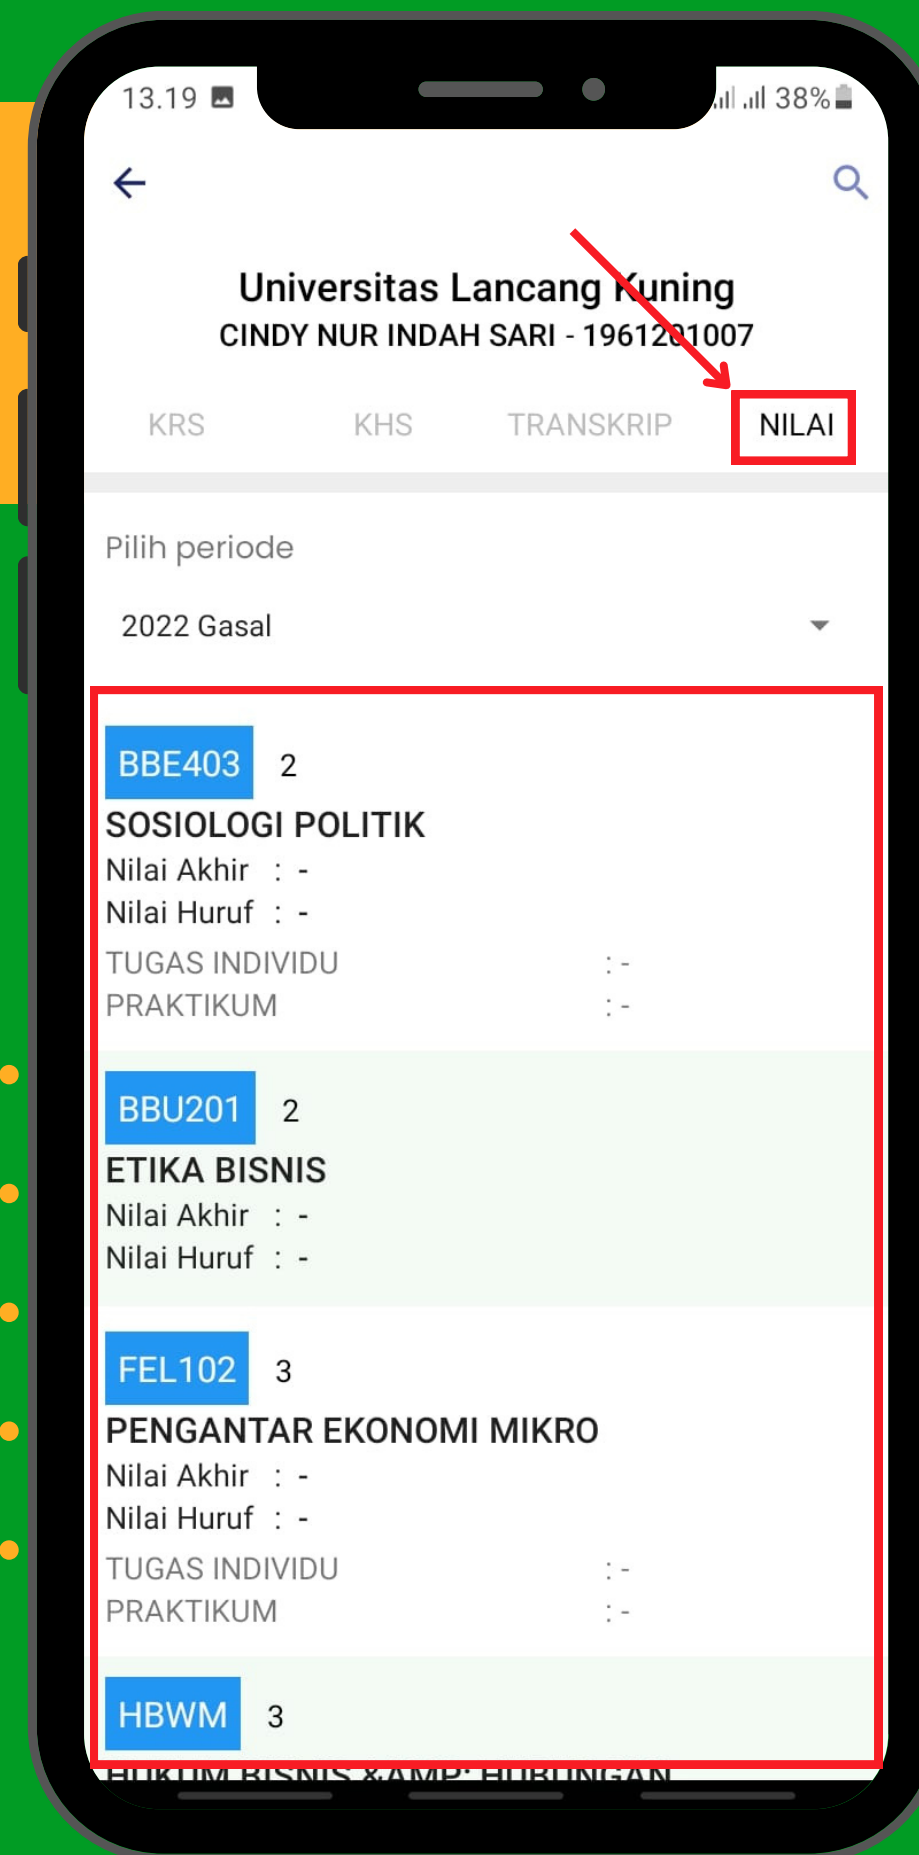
13.19

38%

Universitas Lancang Kuning
CINDY NUR INDAH SARI - 1961201007

KRS KHS TRANSKRIP NILAI

Pilih periode

2022 Gasal

BBE403 2
SOSIOLOGI POLITIK
Nilai Akhir : -
Nilai Huruf : -
TUGAS INDIVIDU : -
PRAKTIKUM : -

BBU201 2
ETIKA BISNIS
Nilai Akhir : -
Nilai Huruf : -

FEL102 3
PENGANTAR EKONOMI MIKRO
Nilai Akhir : -
Nilai Huruf : -
TUGAS INDIVIDU : -
PRAKTIKUM : -

HBWM 3
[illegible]